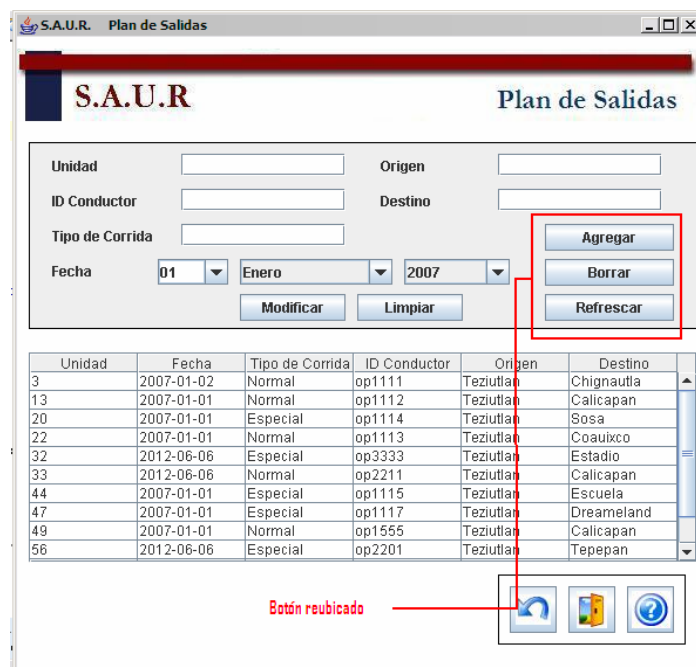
S.A.U.R. Plan de Salidas

S.A.U.R

Plan de Salidas

Unidad

Origen

ID Conductor

Destino

Tipo de Corrida

Agregar

Fecha

01

Enero

2007

Borrar

Modificar

Limpiar

Refrescar

| Unidad | Fecha | Tipo de Corrida | ID Conductor | Origen | Destino |
|---|---|---|---|---|---|
| 3 | 2007-01-02 | Normal | op1111 | Teziutlan | Chignautla |
| 13 | 2007-01-01 | Normal | op1112 | Teziutlan | Calicapan |
| 20 | 2007-01-01 | Especial | op1114 | Teziutlan | Sosa |
| 22 | 2007-01-01 | Normal | op1113 | Teziutlan | Coauixco |
| 32 | 2012-06-06 | Especial | op3333 | Teziutlan | Estadio |
| 33 | 2012-06-06 | Normal | op2211 | Teziutlan | Calicapan |
| 44 | 2007-01-01 | Especial | op1115 | Teziutlan | Escuela |
| 47 | 2007-01-01 | Especial | op1117 | Teziutlan | Dreameland |
| 49 | 2007-01-01 | Normal | op1555 | Teziutlan | Calicapan |
| 56 | 2012-06-06 | Especial | op2201 | Teziutlan | Tepepan |

Botón reubicado